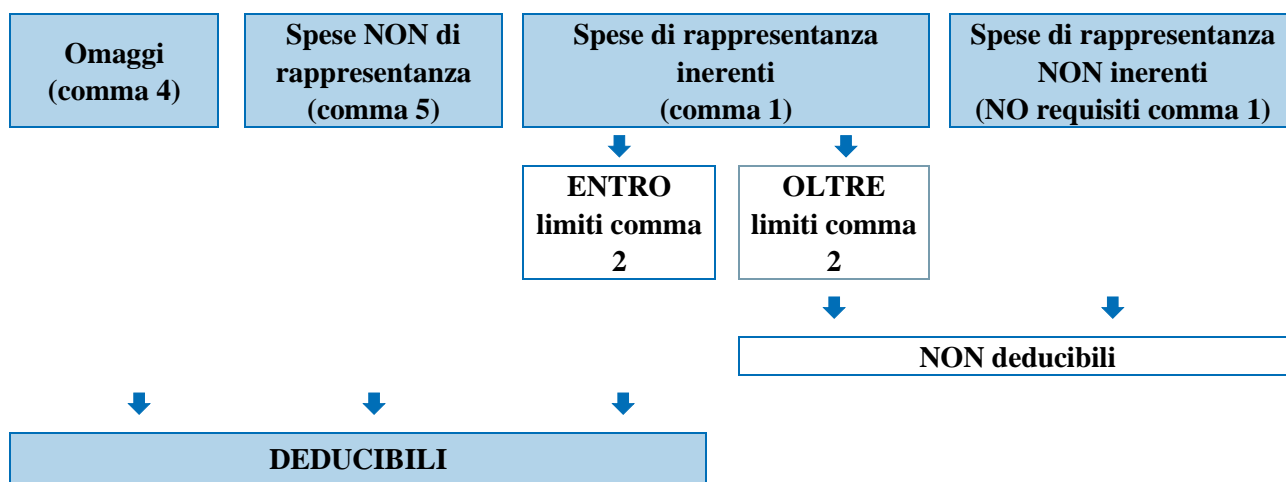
Omaggi (comma 4)

Spese NON di rappresentanza (comma 5)

Spese di rappresentanza inerenti (comma 1)

Spese di rappresentanza NON inerenti (NO requisiti comma 1)

ENTRO limiti comma 2

OLTRE limiti comma 2

NON deducibili

DEDUCIBILI